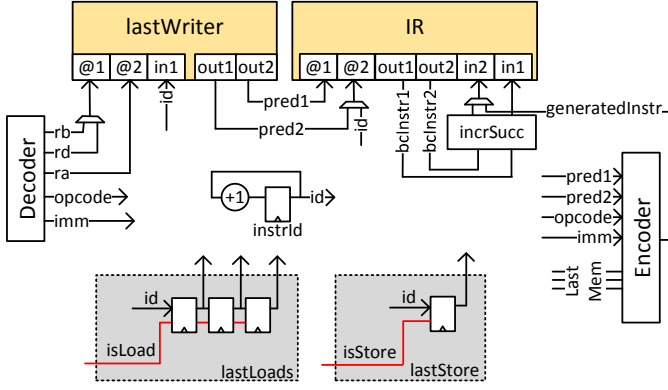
lastWriter
@1 @2 in1 out1 out2
id
IR
@1 @2 out1 out2 in2 in1
pred1
pred2
id
bcInstr1
bcInstr2
incrSucc
generatedInstr
Decoder
rb
rd
ra
opcode
imm
+1
id
instrId
pred1
pred2
opcode
imm
Last
Mem
Encoder
id
isLoad
lastLoads
id
isStore
lastStore